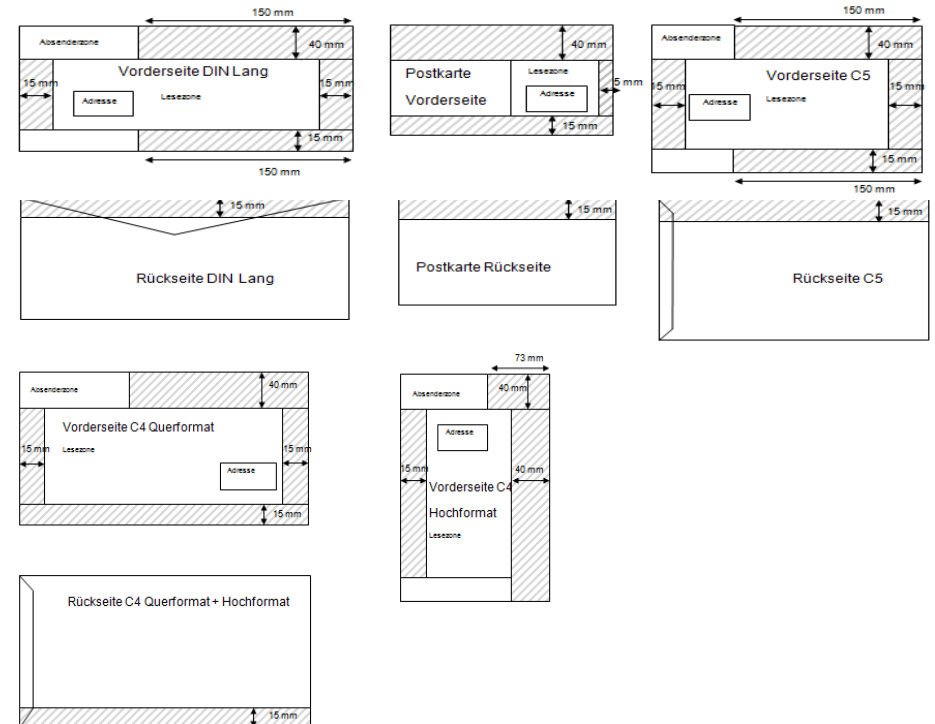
150 mm
Absenderzone
40 mm
15 mm
Vorderseite DIN Lang
15 mm
Adresse
Lesezone
15 mm
150 mm

40 mm
Postkarte
Vorderseite
Lesezone
Adresse
5 mm
15 mm

150 mm
Absenderzone
40 mm
15 mm
Vorderseite C5
15 mm
Adresse
Lesezone
15 mm
150 mm

15 mm
Rückseite DIN Lang

15 mm
Postkarte Rückseite

15 mm
Rückseite C5

Absenderzone
40 mm
Vorderseite C4 Querformat
15 mm
Lesezone
15 mm
Adresse
15 mm

73 mm
Absenderzone
40 mm
Adresse
15 mm
40 mm
Vorderseite C4
Hochformat
Lesezone

Rückseite C4 Querformat + Hochformat
15 mm